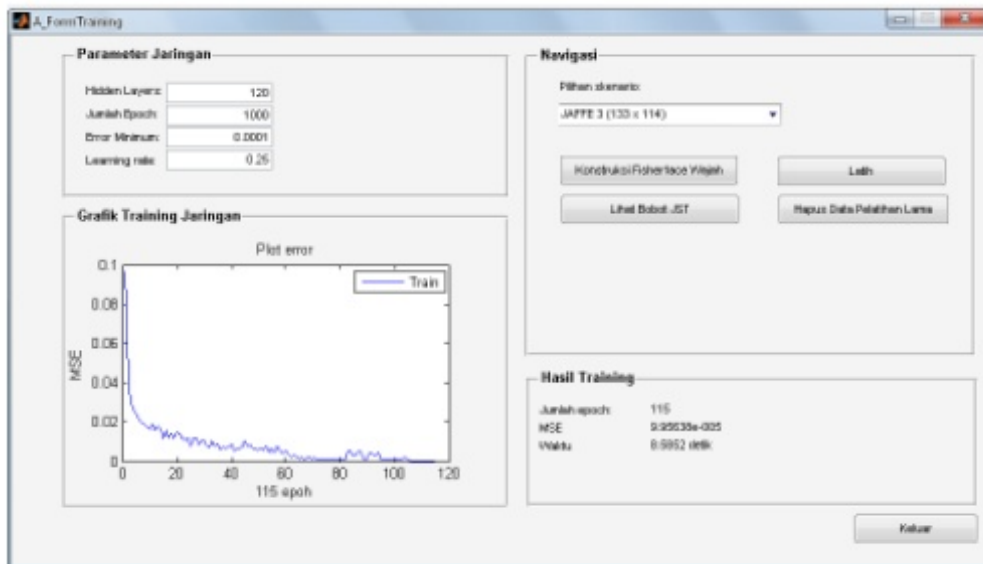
A_FormTraining

Parameter Jaringan

Hidden Layers: 120
Jumlah Epoch: 1000
Error Minimum: 0.0001
Learning rate: 0.25

Navigasi

Pilihan skenario:
JAFFE 3 (133 x 114)

Konstruksi Fisherface Wajah
Latih
Lihat Bobot JST
Hapus Data Pelatihan Lama

Grafik Training Jaringan

Plot error

Train

0.1
0.08
0.06
0.04
0.02
0
MSE
0 20 40 60 80 100 120
115 epoh

Hasil Training

Jumlah epoch: 115
MSE 9.95538e-005
Waktu 8.5952 detik

Keluar